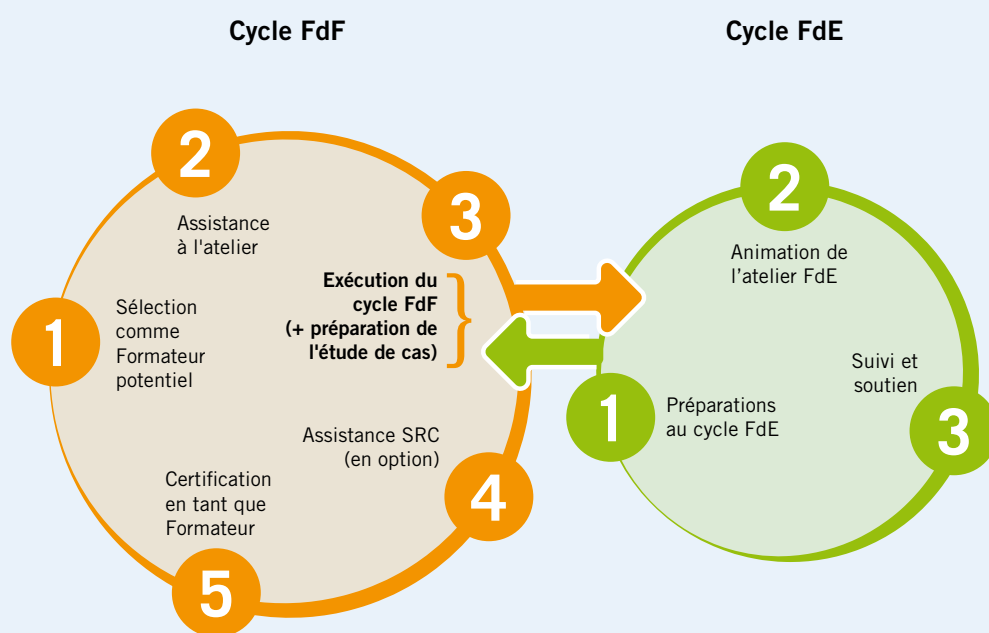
Cycle FdF

Cycle FdE

2

Assistance à l'atelier

3

Exécution du cycle FdF (+ préparation de l'étude de cas)

1

Sélection comme Formateur potentiel

Assistance SRC (en option)

4

Certification en tant que Formateur

5

2

Animation de l'atelier FdE

Suivi et soutien

3

1

Préparations au cycle FdE